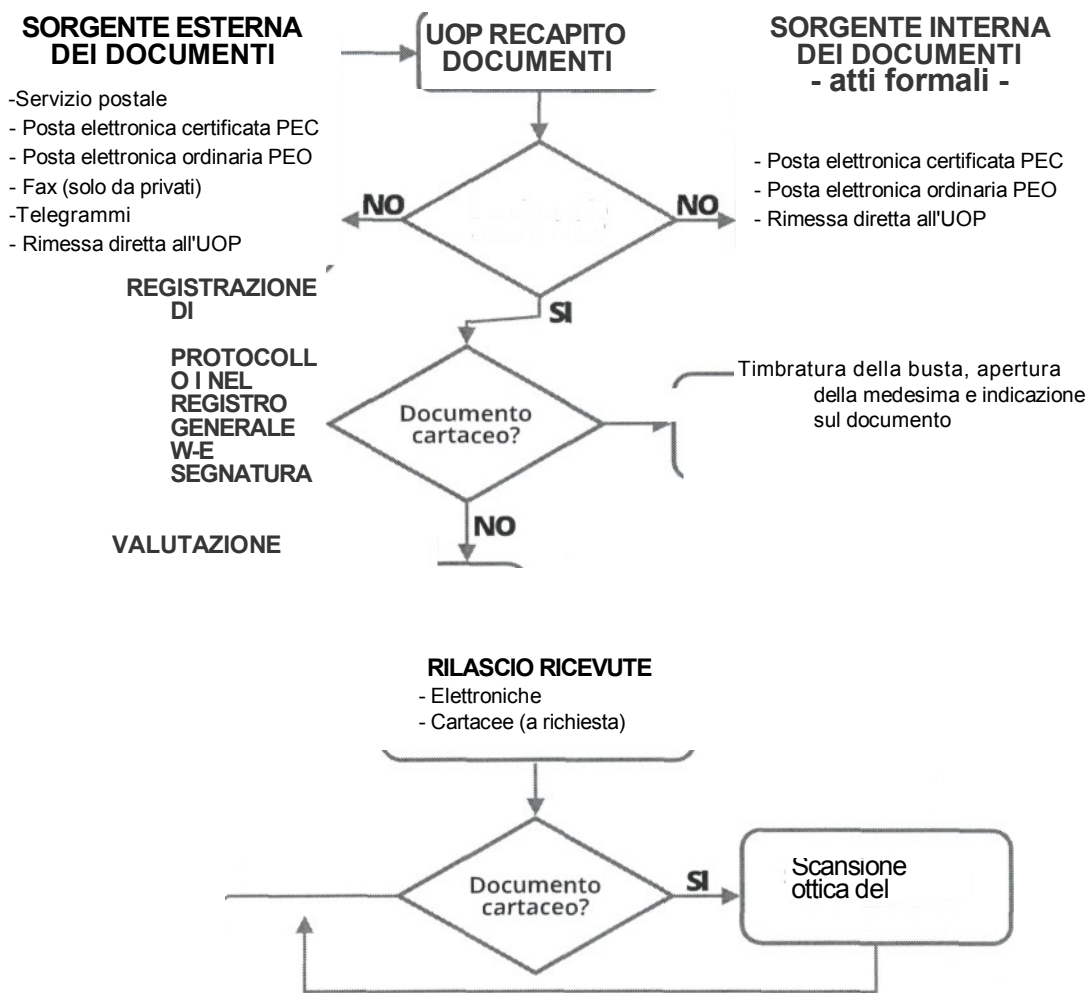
SORGENTE ESTERNA DEI DOCUMENTI

UOP RECAPITO DOCUMENTI

SORGENTE INTERNA DEI DOCUMENTI
- atti formali -

-Servizio postale
- Posta elettronica certificata PEC
- Posta elettronica ordinaria PEO
- Fax (solo da privati)
-Telegrammi
- Rimessa diretta all'UOP

NO

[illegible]

NO

- Posta elettronica certificata PEC
- Posta elettronica ordinaria PEO
- Rimessa diretta all'UOP

REGISTRAZIONE DI

SI

PROTOCOLL O I NEL REGISTRO GENERALE W-E SEGNATURA

Documento cartaceo?

Timbratura della busta, apertura della medesima e indicazione sul documento

NO

VALUTAZIONE

RILASCIO RICEVUTE
- Elettroniche
- Cartacee (a richiesta)

Documento cartaceo?

SI

Scansione ottica del